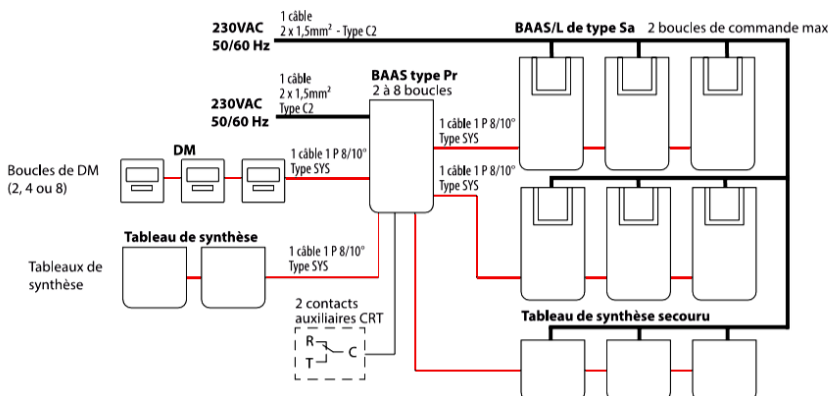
230VAC
50/60 Hz

1 câble
2 x 1,5mm$^2$ - Type C2

BAAS/L de type Sa 2 boucles de commande max

1 câble
2 x 1,5mm$^2$
Type C2

230VAC
50/60 Hz

BAAS type Pr
2 à 8 boucles

1 câble 1 P 8/10°
Type SYS

1 câble 1 P 8/10°
Type SYS

DM

Boucles de DM
(2, 4 ou 8)

1 câble 1 P 8/10°
Type SYS

Tableau de synthèse

1 câble 1 P 8/10°
Type SYS

Tableaux de synthèse

2 contacts
auxiliaires CRT

R
T
C

Tableau de synthèse secouru